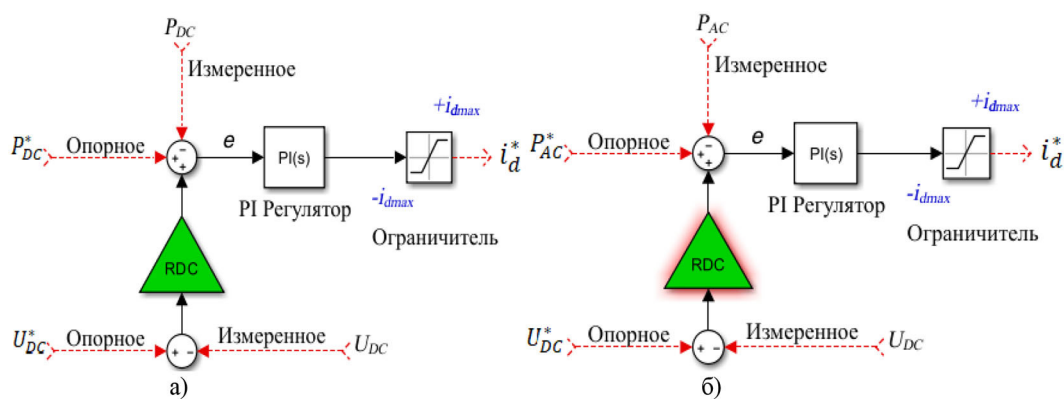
$P_{DC}$

Измеренное

$+i_{dmax}$

$P_{DC}^{*}$ Опорное

e

PI(s)

$i_d^*$

$-i_{dmax}$

PI Регулятор

Ограничитель

RDC

$U_{DC}^{*}$ Опорное

Измеренное $U_{DC}$

а)

$P_{AC}$

Измеренное

$+i_{dmax}$

$P_{AC}^{*}$ Опорное

e

PI(s)

$i_d^*$

$-i_{dmax}$

PI Регулятор

Ограничитель

RDC

$U_{DC}^{*}$ Опорное

Измеренное $U_{DC}$

б)